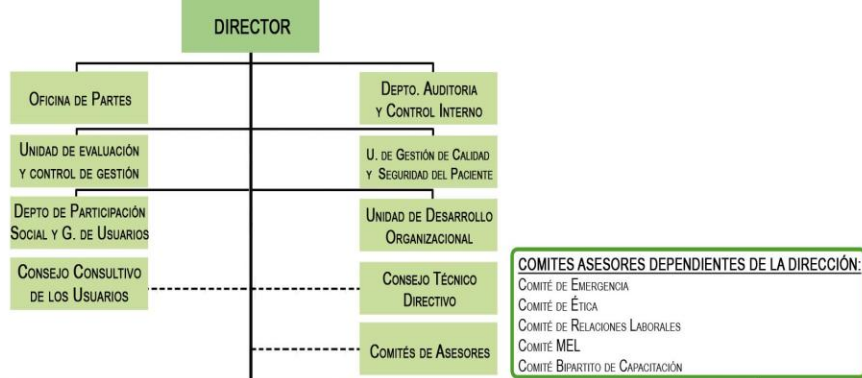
DIRECTOR

Oficina de Partes

Depto. Auditoria y Control Interno

Unidad de evaluación y control de gestión

U. de Gestión de Calidad y Seguridad del Paciente

Depto de Participación Social y G. de Usuarios

Unidad de Desarrollo Organizacional

Consejo Consultivo de los Usuarios

Consejo Técnico Directivo

Comités de Asesores

COMITES ASESORES DEPENDIENTES DE LA DIRECCIÓN:
Comité de Emergencia
Comité de Ética
Comité de Relaciones Laborales
Comité MEL
Comité Bipartito de Capacitación